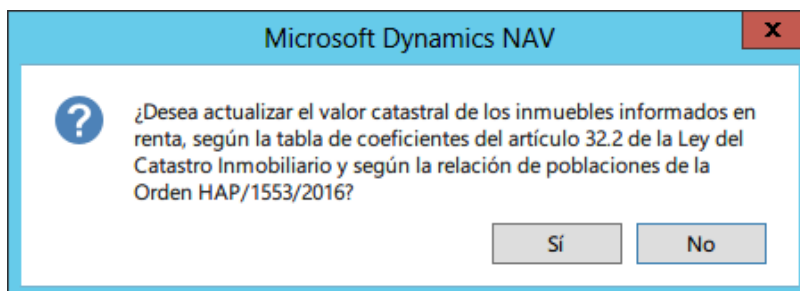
Microsoft Dynamics NAV

x

¿Desea actualizar el valor catastral de los inmuebles informados en renta, según la tabla de coeficientes del artículo 32.2 de la Ley del Catastro Inmobiliario y según la relación de poblaciones de la Orden HAP/1553/2016?

Sí

No